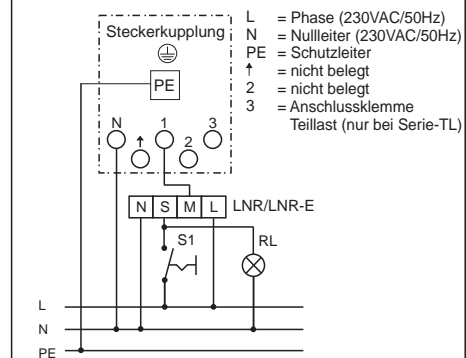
Steckerkupplung
$\oplus$
PE
N
↑
1
2
3

L = Phase (230VAC/50Hz)
N = Nullleiter (230VAC/50Hz)
PE = Schutzleiter
↑ = nicht belegt
2 = nicht belegt
3 = Anschlussklemme Teillast (nur bei Serie-TL)

N S M L LNR/LNR-E
S1
RL
L
N
PE